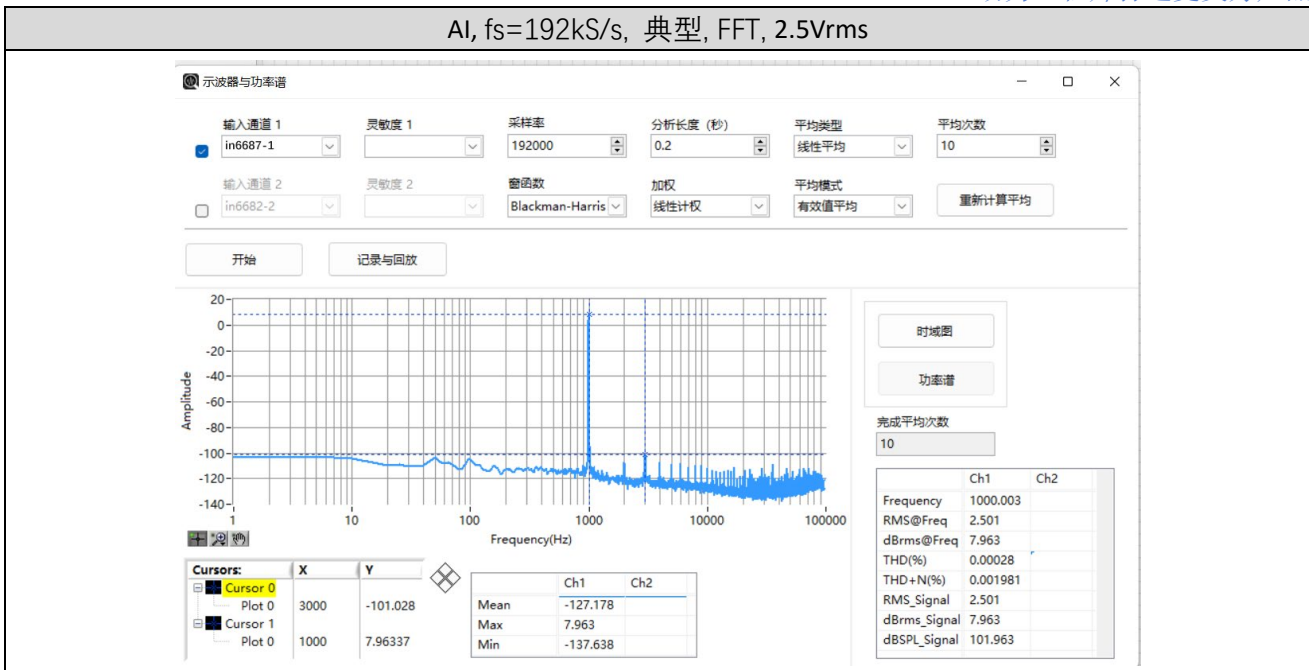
AI, fs=192kS/s, 典型, FFT, 2.5Vrms

示波器与功率谱

输入通道 1
in6687-1
灵敏度 1
采样率
192000
分析长度（秒）
0.2
平均类型
线性平均
平均次数
10

输入通道 2
in6682-2
灵敏度 2
窗函数
Blackman-Harris
加权
线性计权
平均模式
有效值平均
重新计算平均

开始
记录与回放

20
0
-20
-40
-60
-80
-100
-120
-140
Amplitude
1
10
100
1000
10000
100000
Frequency(Hz)

时域图
功率谱
完成平均次数
10

| | Ch1 | Ch2 |
|---|---|---|
| Frequency | 1000.003 | |
| RMS@Freq | 2.501 | |
| dBrms@Freq | 7.963 | |
| THD(%) | 0.00028 | |
| THD+N(%) | 0.001981 | |
| RMS_Signal | 2.501 | |
| dBrms_Signal | 7.963 | |
| dBSPL_Signal | 101.963 | |

| Cursors: | X | Y |
|---|---|---|
| Cursor 0 | | |
| Plot 0 | 3000 | -101.028 |
| Cursor 1 | | |
| Plot 0 | 1000 | 7.96337 |

| | Ch1 | Ch2 |
|---|---|---|
| Mean | -127.178 | |
| Max | 7.963 | |
| Min | -137.638 | |